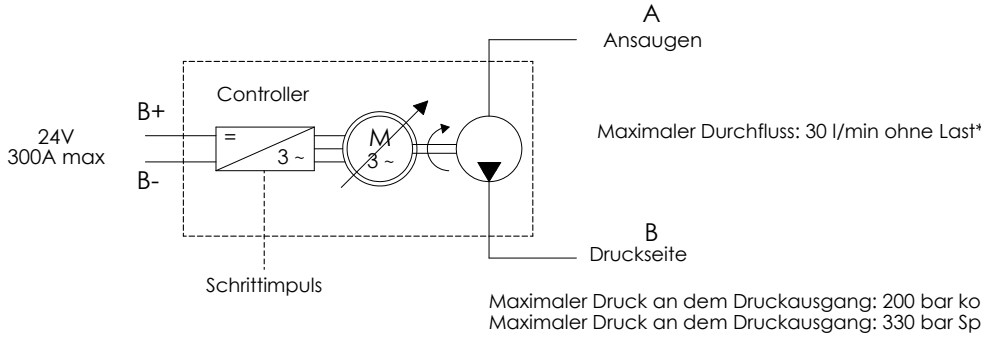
A
Ansaugen

Controller

B+

24V
300A max

B-

=

3 ~

M
3 ~

Maximaler Durchfluss: 30 l/min ohne Last*

B
Druckseite

Schrittimpuls

Maximaler Druck an dem Druckausgang: 200 bar ko
Maximaler Druck an dem Druckausgang: 330 bar Sp